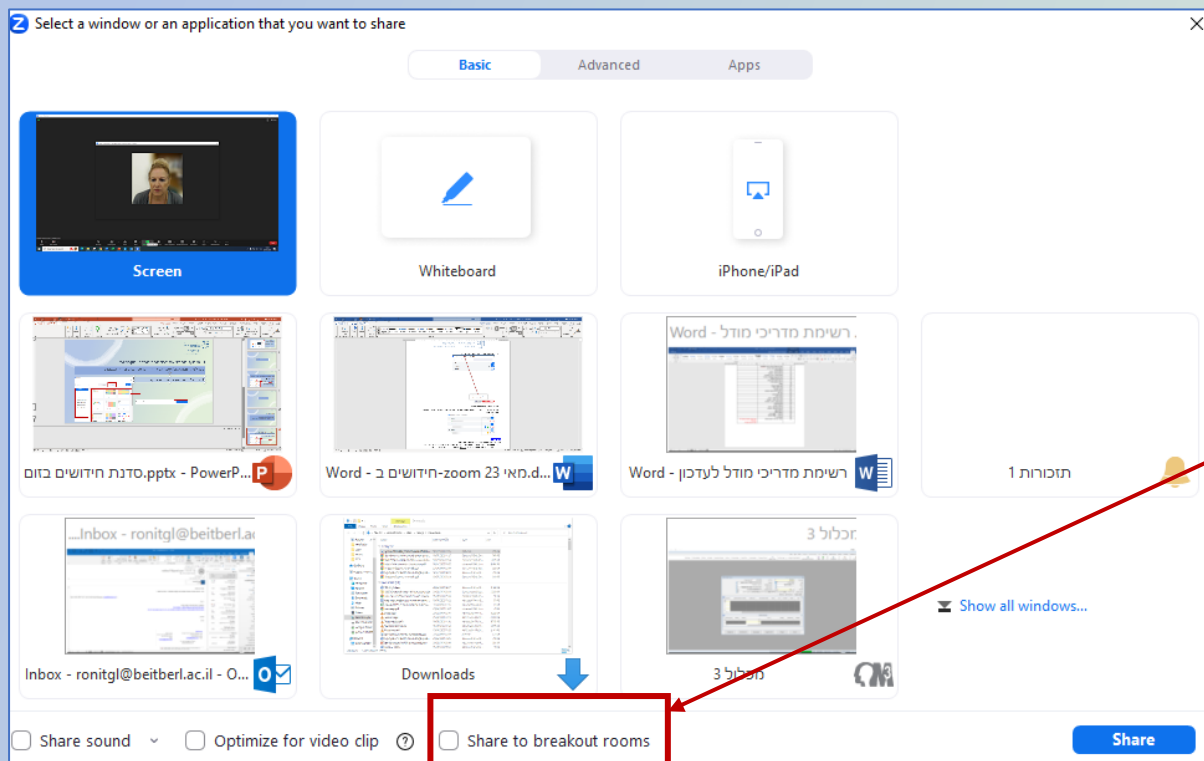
Select a window or an application that you want to share

Basic Advanced Apps

Screen

Whiteboard

iPhone/iPad

סדנת חידושים בזום.pptx - PowerP...

Word - חידושים ב-zoom 23 מאי.d...

רשימת מדריכי מודל - Word

Word - רשימת מדריכי מודל לעדכון

תזכורות 1

Inbox - ronitgl@beitberl.ac...

Inbox - ronitgl@beitberl.ac.il - O...

Downloads

מכלול 3

מכלול 3

Show all windows...

Share sound

Optimize for video clip

Share to breakout rooms

Share